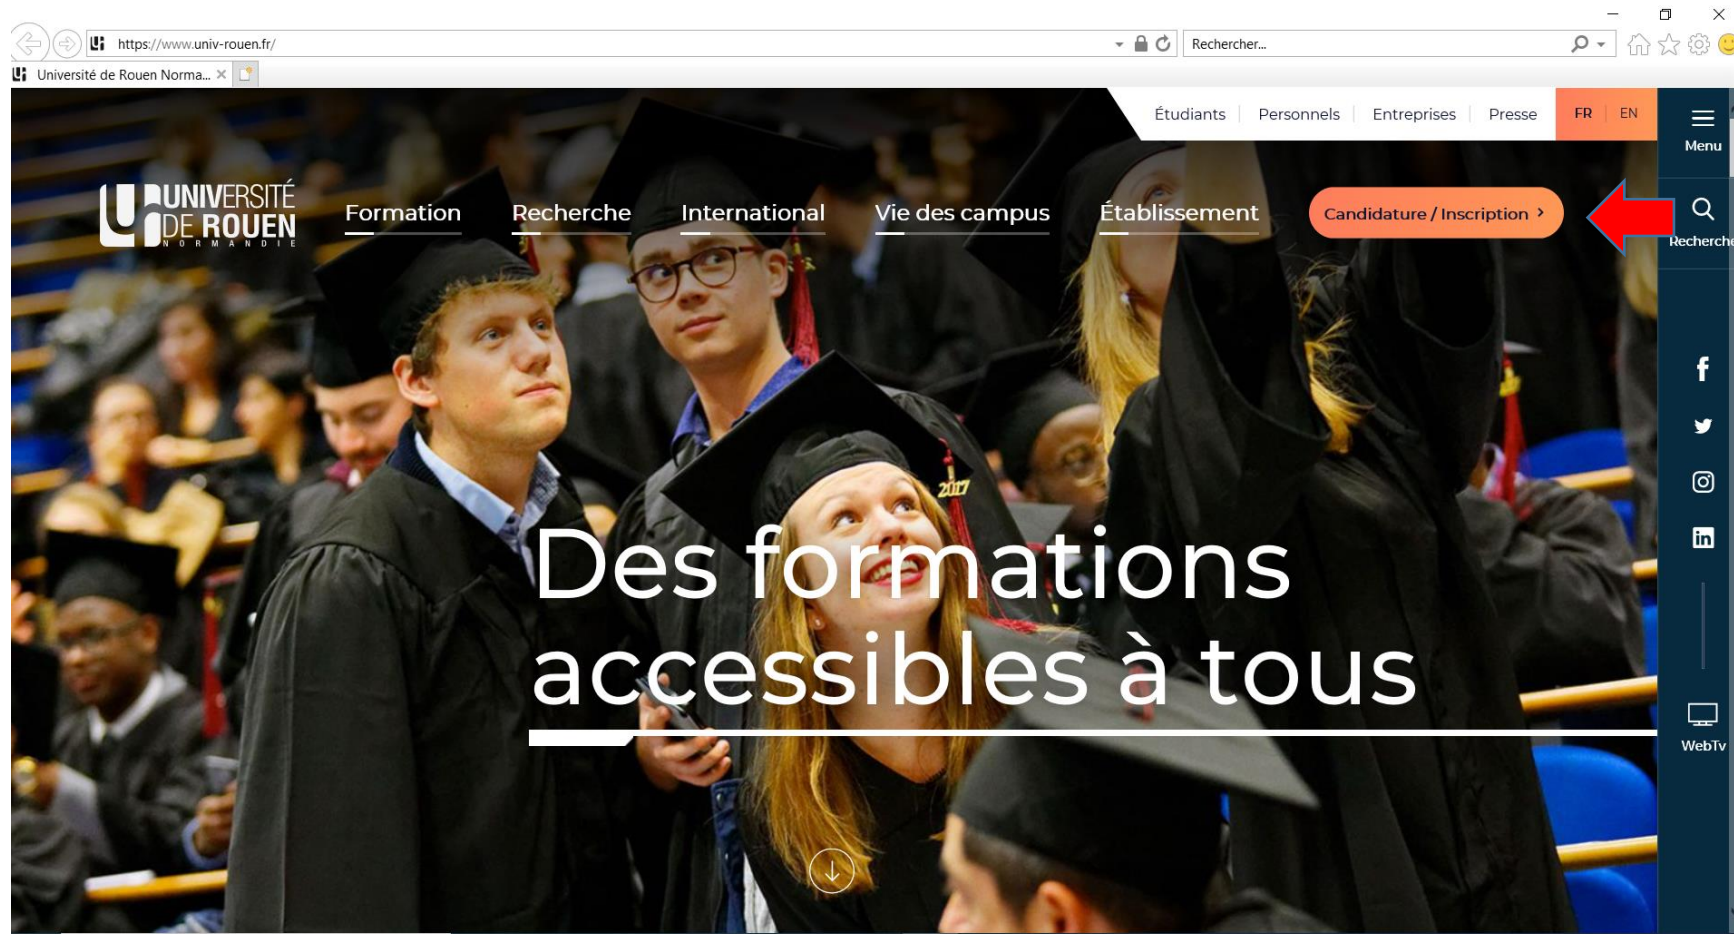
https://www.univ-rouen.fr/

Rechercher...

Université de Rouen Norma...

Étudiants | Personnels | Entreprises | Presse | FR | EN

Menu

UNIVERSITÉ DE ROUEN NORMANDIE

Formation Recherche International Vie des campus Établissement

Candidature / Inscription ›

Recherche

2017

Des formations accessibles à tous

WebTv